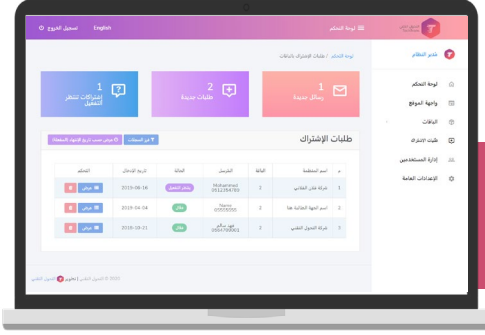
تسجيل الخروج English لوحة التحكم

مدير النظام

لوحة التحكم / طلبات الاشتراك بالباقات

لوحة التحكم
واجهة الموقع
الباقات
طلب الاشتراك
إدارة المستخدمين
الإعدادات العامة

1
رسائل جديدة

2
طلبات جديدة

1
اشتراكات تنتظر التفعيل

طلبات الإشتراك

فرز المدخلات | عرض حسب تاريخ الانتهاء الاشتراك

| م | اسم المنظمة | الباقة | المرسل | الحالة | تاريخ الإدخال | التحكم |
|---|---|---|---|---|---|---|
| 1 | شركة على الشافي | 1 | Muhammad 0511354783 | بانتظار التفعيل | 2019-06-16 | عرض |
| 2 | اسم الجهة الطالبة هنا | 2 | Name 0555555555 | فعال | 2019-04-04 | عرض |
| 3 | شركة التحول التقني | 1 | مهد سالم 0504708001 | فعال | 2019-10-21 | عرض |

© 2020 التحول التقني | تطوير التحول التقني